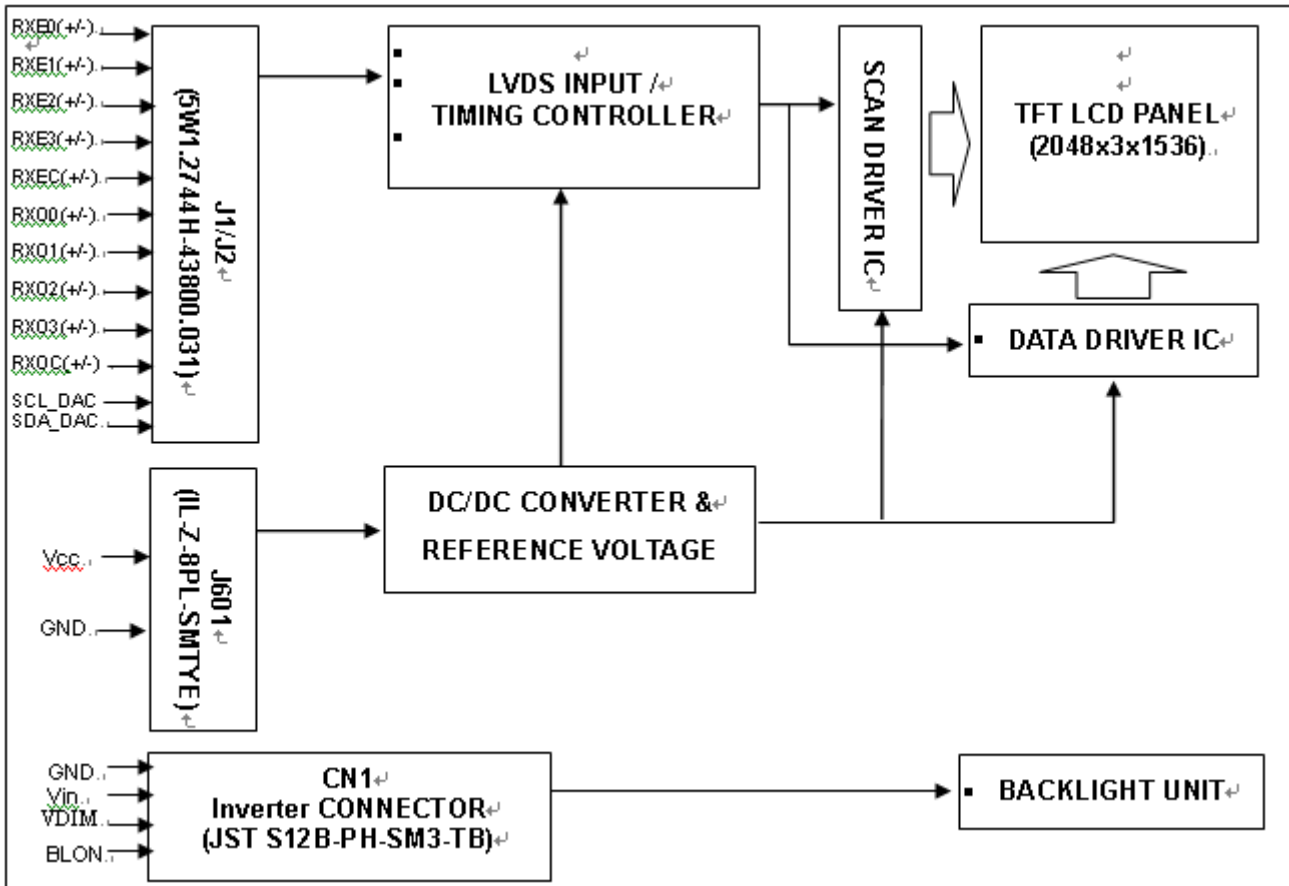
RXE0(+/-)
RXE1(+/-)
RXE2(+/-)
RXE3(+/-)
RXEC(+/-)
RXO0(+/-)
RXO1(+/-)
RXO2(+/-)
RXO3(+/-)
RXOC(+/-)
SCL_DAC
SDA_DAC

J1/J2
(5W1.2744H-43800.031)

LVDS INPUT /
TIMING CONTROLLER

SCAN DRIVER IC

TFT LCD PANEL
(2048x3x1536)

DATA DRIVER IC

Vcc
GND

J601
(IL-Z-8PL-SMTYE)

DC/DC CONVERTER &
REFERENCE VOLTAGE

GND
Vin
VDIM
BLON

CN1
Inverter CONNECTOR
(JST S12B-PH-SM3-TB)

BACKLIGHT UNIT